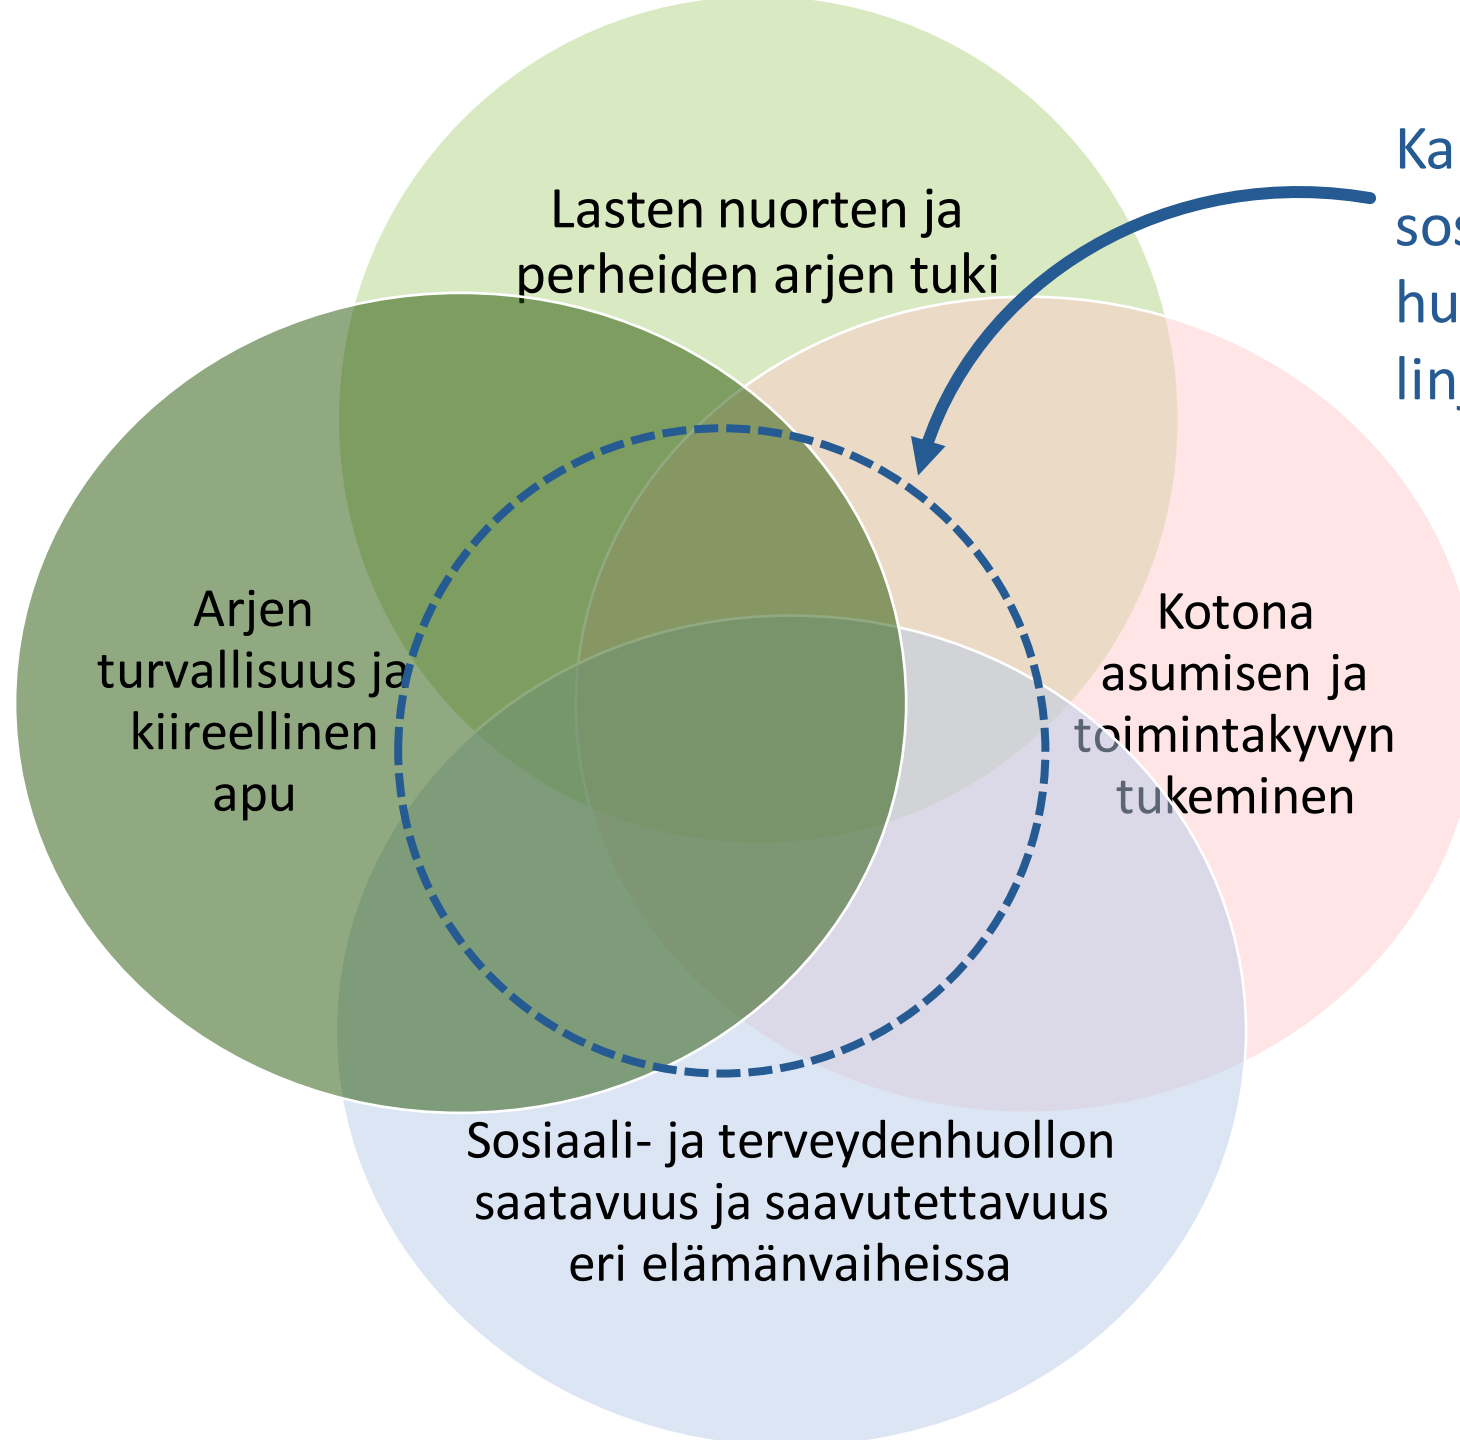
Lasten nuorten ja perheiden arjen tuki

Ka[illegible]
sos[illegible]
hu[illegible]
lin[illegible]

Arjen turvallisuus ja kiireellinen apu

Kotona asumisen ja toimintakyvyn tukeminen

Sosiaali- ja terveydenhuollon saatavuus ja saavutettavuus eri elämänvaiheissa